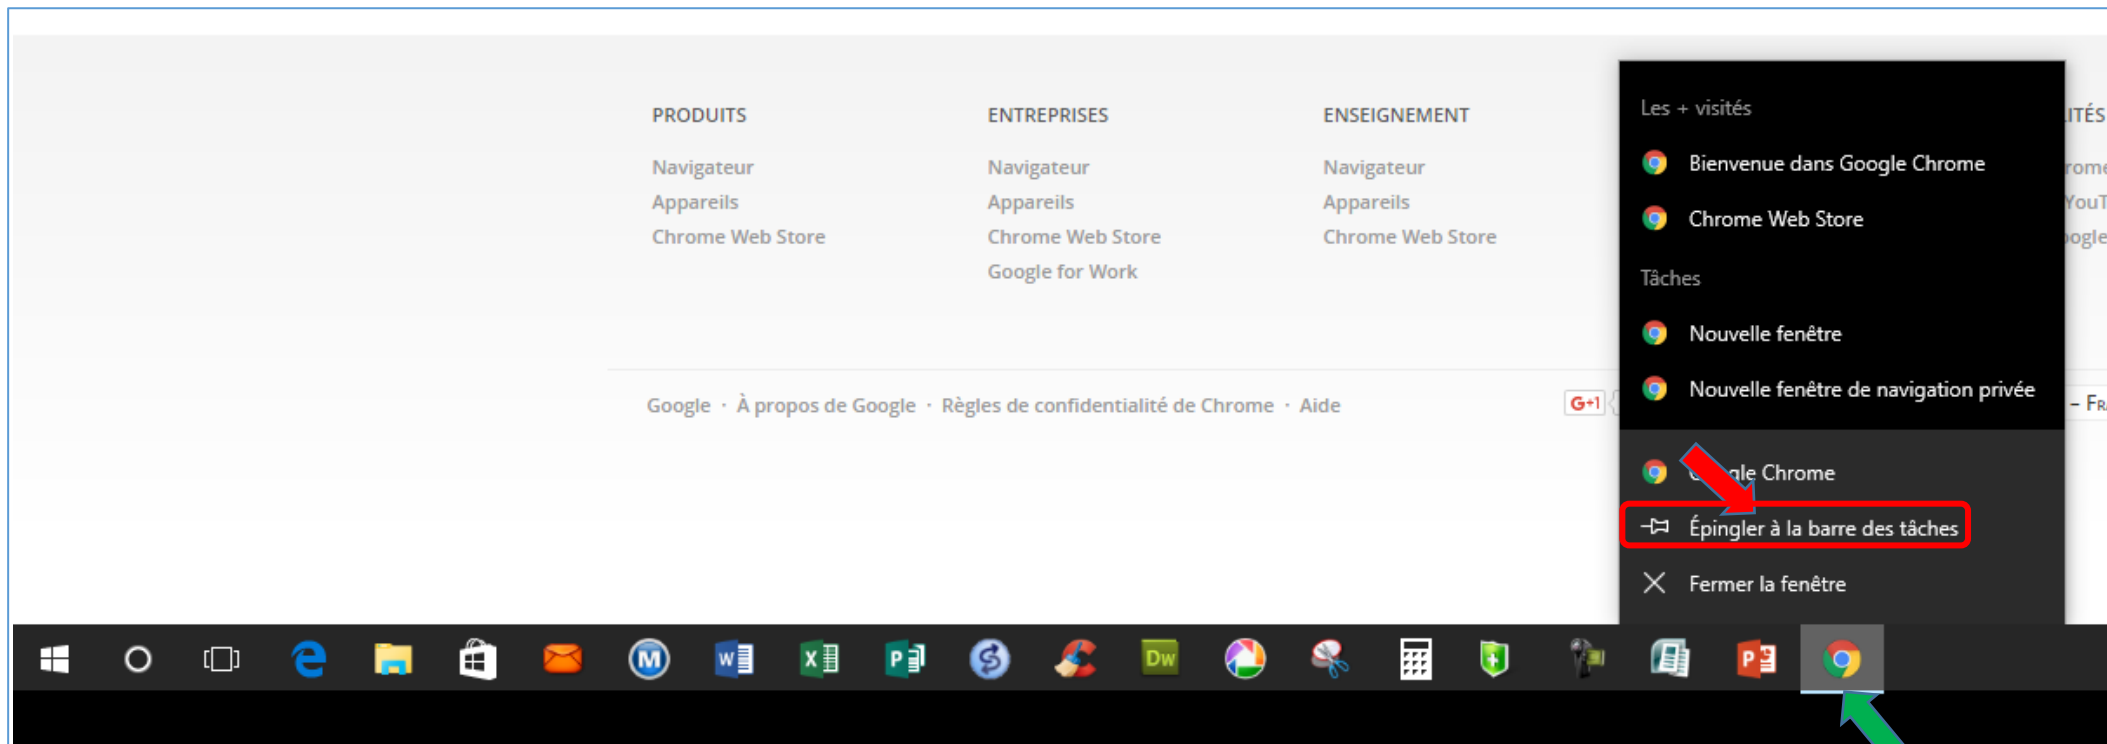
PRODUITS

Navigateur

Appareils

Chrome Web Store

ENTREPRISES

Navigateur

Appareils

Chrome Web Store

Google for Work

ENSEIGNEMENT

Navigateur

Appareils

Chrome Web Store

ITÉS

rome

YouT

ogle

Google · À propos de Google · Règles de confidentialité de Chrome · Aide

G+1

– Fr

Les + visités

Bienvenue dans Google Chrome

Chrome Web Store

Tâches

Nouvelle fenêtre

Nouvelle fenêtre de navigation privée

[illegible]gle Chrome

Épingler à la barre des tâches

Fermer la fenêtre

M

W

X

P

Dw

P